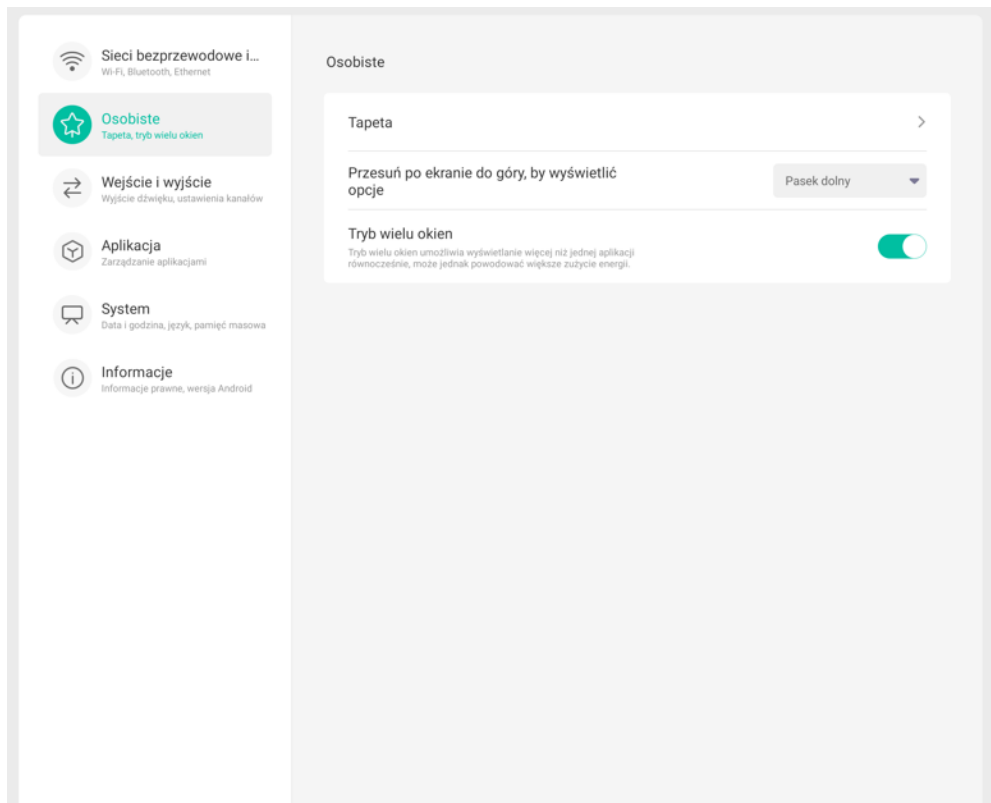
Sieci bezprzewodowe i...
Wi-Fi, Bluetooth, Ethernet

Osobiste
Tapeta, tryb wielu okien

Wejście i wyjście
Wyjście dźwięku, ustawienia kanałów

Aplikacja
Zarządzanie aplikacjami

System
Data i godzina, język, pamięć masowa

Informacje
Informacje prawne, wersja Android

Osobiste

Tapeta

Przesuń po ekranie do góry, by wyświetlić opcje

Pasek dolny

Tryb wielu okien
Tryb wielu okien umożliwia wyświetlanie więcej niż jednej aplikacji równocześnie, może jednak powodować większe zużycie energii.